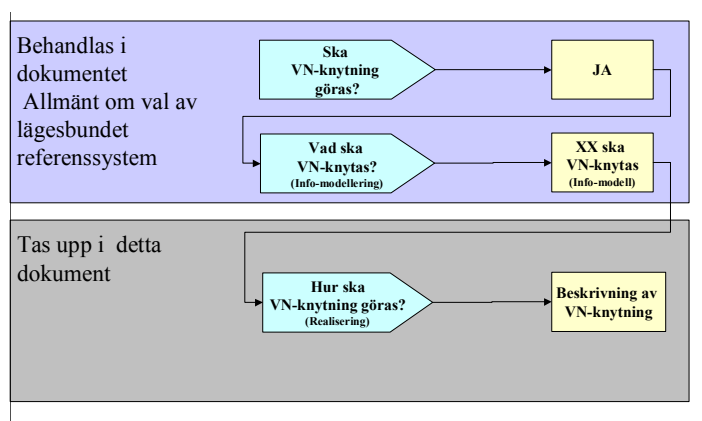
Behandlas i dokumentet
Allmänt om val av lägesbundet referenssystem

Ska VN-knytning göras?

JA

Vad ska VN-knytas?
(Info-modellering)

XX ska VN-knytas
(Info-modell)

Tas upp i detta dokument

Hur ska VN-knytning göras?
(Realisering)

Beskrivning av VN-knytning